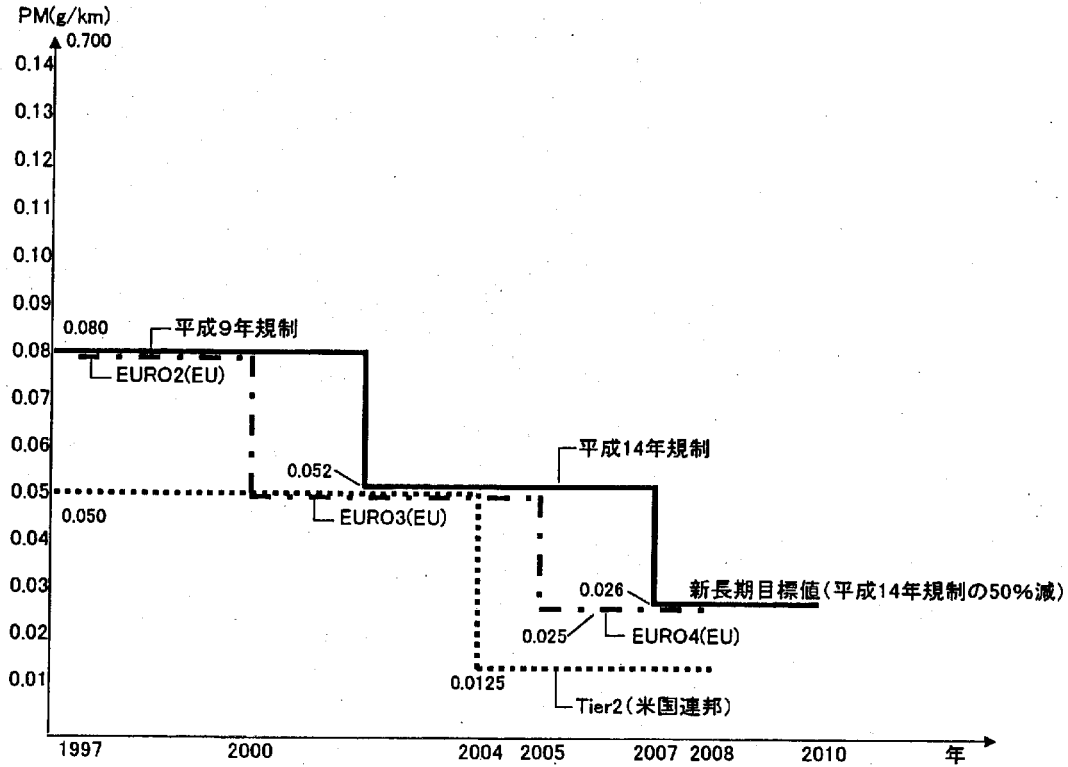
PM(g/km)
0.700
0.14
0.13
0.12
0.11
0.10
0.09
0.08
0.07
0.06
0.05
0.04
0.03
0.02
0.01

0.080
平成9年規制
EURO2(EU)
0.052
平成14年規制
0.050
EURO3(EU)
0.026
新長期目標値（平成14年規制の50%減）
0.025
EURO4(EU)
0.0125
Tier2（米国連邦）

1997
2000
2004
2005
2007
2008
2010
年